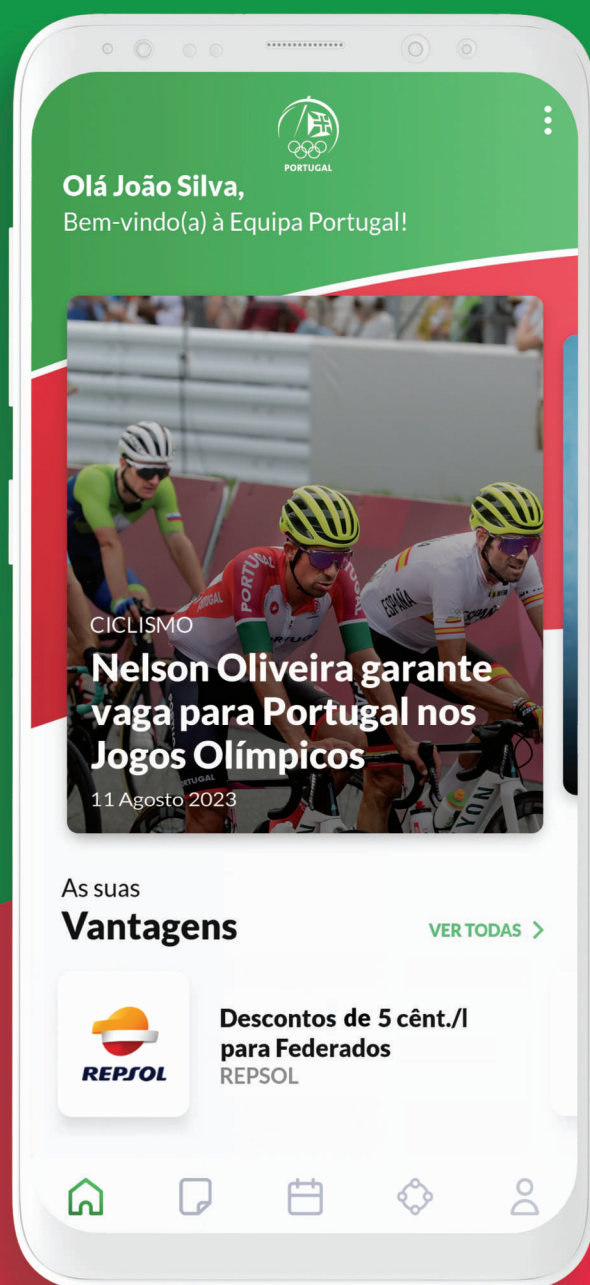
PORTUGAL

Olá João Silva,
Bem-vindo(a) à Equipa Portugal!

CICLISMO
Nelson Oliveira garante vaga para Portugal nos Jogos Olímpicos
11 Agosto 2023

As suas
Vantagens

VER TODAS >

REPSOL

Descontos de 5 cênt./l para Federados
REPSOL